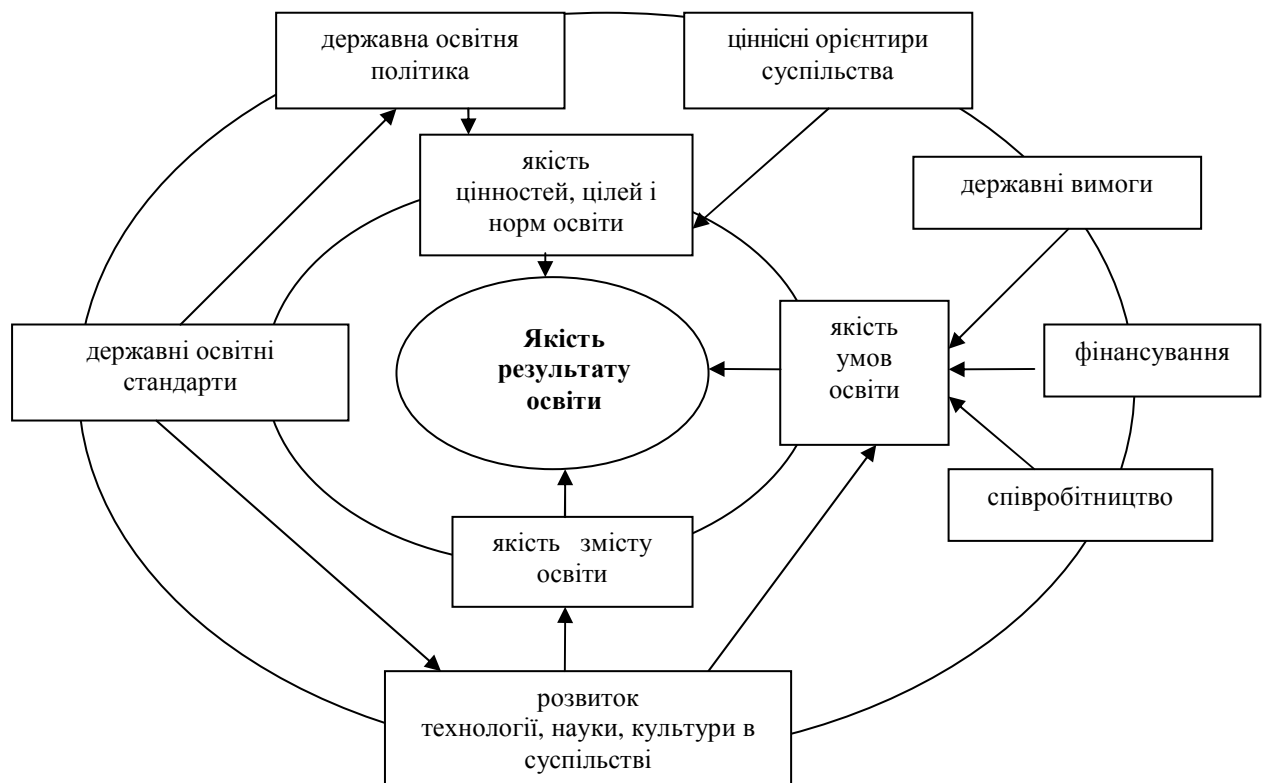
державна освітня політика

ціннісні орієнтири суспільства

якість цінностей, цілей і норм освіти

державні вимоги

державні освітні стандарти

**Якість результату освіти**

якість умов освіти

фінансування

співробітництво

якість змісту освіти

розвиток технології, науки, культури в суспільстві